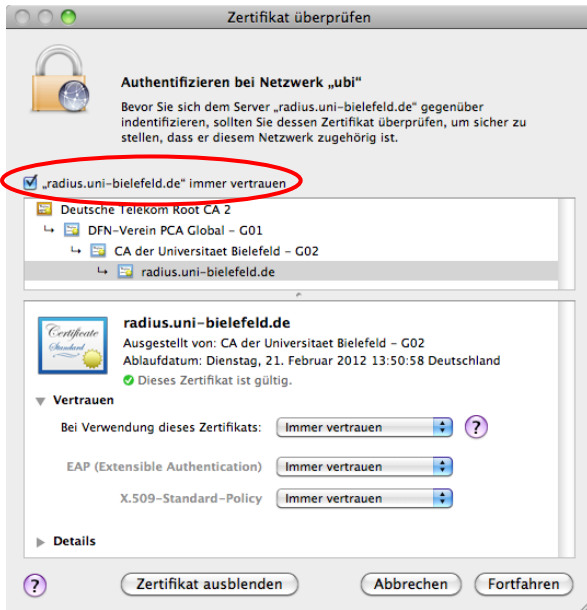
Zertifikat überprüfen

Authentifizieren bei Netzwerk „ubi“

Bevor Sie sich dem Server „radius.uni-bielefeld.de“ gegenüber indentifizieren, sollten Sie dessen Zertifikat überprüfen, um sicher zu stellen, dass er diesem Netzwerk zugehörig ist.

„radius.uni-bielefeld.de“ immer vertrauen

Deutsche Telekom Root CA 2
DFN-Verein PCA Global - G01
CA der Universitaet Bielefeld - G02
radius.uni-bielefeld.de

Certificate
Standard

radius.uni-bielefeld.de
Ausgestellt von: CA der Universitaet Bielefeld - G02
Ablaufdatum: Dienstag, 21. Februar 2012 13:50:58 Deutschland
Dieses Zertifikat ist gültig.

Vertrauen

Bei Verwendung dieses Zertifikats: Immer vertrauen

EAP (Extensible Authentication) Immer vertrauen

X.509-Standard-Policy Immer vertrauen

Details

?

Zertifikat ausblenden

Abbrechen

Fortfahren